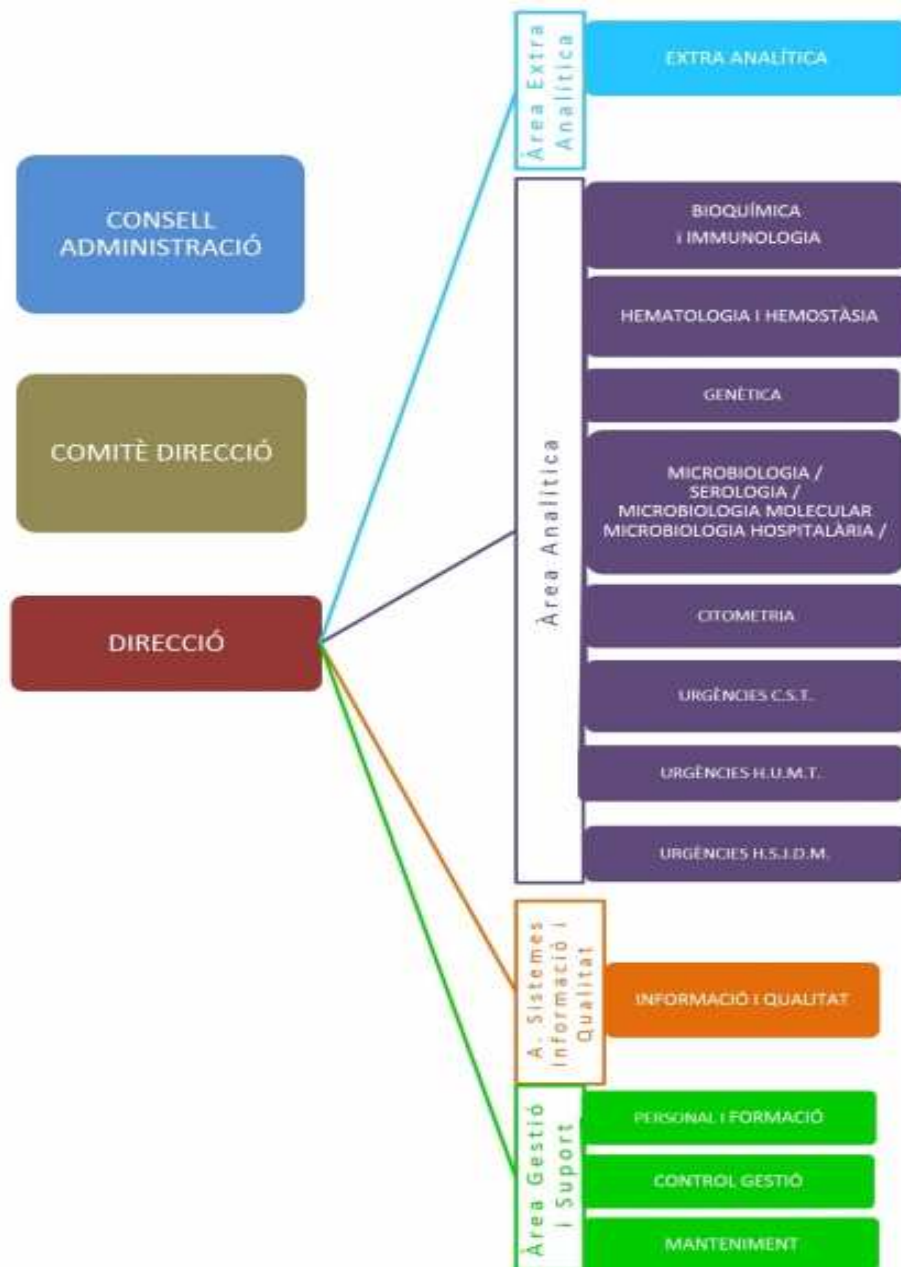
CONSELL ADMINISTRACIÓ

COMITÈ DIRECCIÓ

DIRECCIÓ

Àrea Extra Analítica

EXTRA ANALÍTICA

Àrea Analítica

BIOQUÍMICA I IMMUNOLOGIA

HEMATOLOGIA I HEMOSTÀSIA

GENÈTICA

MICROBIOLOGIA / SEROLOGIA / MICROBIOLOGIA MOLECULAR MICROBIOLOGIA HOSPITALÀRIA /

CITOMETRIA

URGÈNCIES C.S.T.

URGÈNCIES H.U.M.T.

URGÈNCIES H.S.J.D.M.

A. Sistemes informació i Qualitat

INFORMACIÓ I QUALITAT

Àrea Gestió i Suport

PERSONAL I FORMACIÓ

CONTROL GESTIÓ

MANTENIMENT